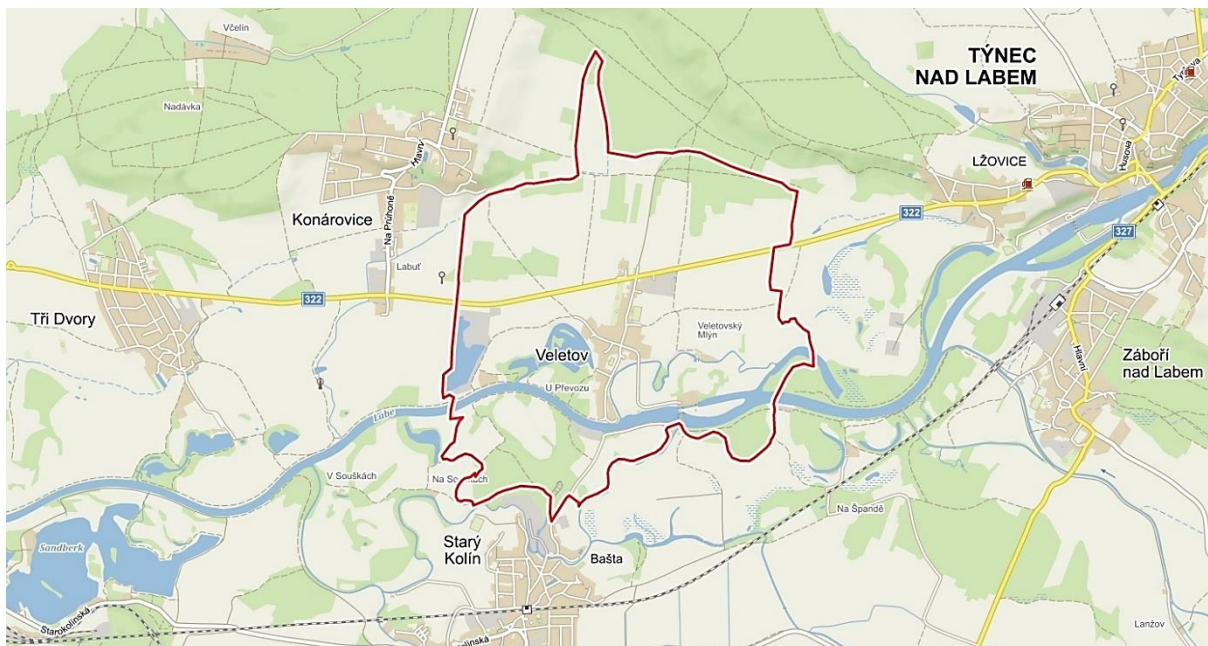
Včelín
Nadávka
Hlavní
Na Průhoně
Konárovice
Labuť
322
Tři Dvory
TÝNEC NAD LABEM
Tyršova
Husova
LŽOVICE
322
327
Veletov
Veletovský Mlýn
U Převozu
Labe
Hlavní
Záboří nad Labem
V Souškách
Na So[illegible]ch
Na Špandě
Sandberk
Starý Kolín
Bašta
Starokolínská
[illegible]olínská
Lanžov